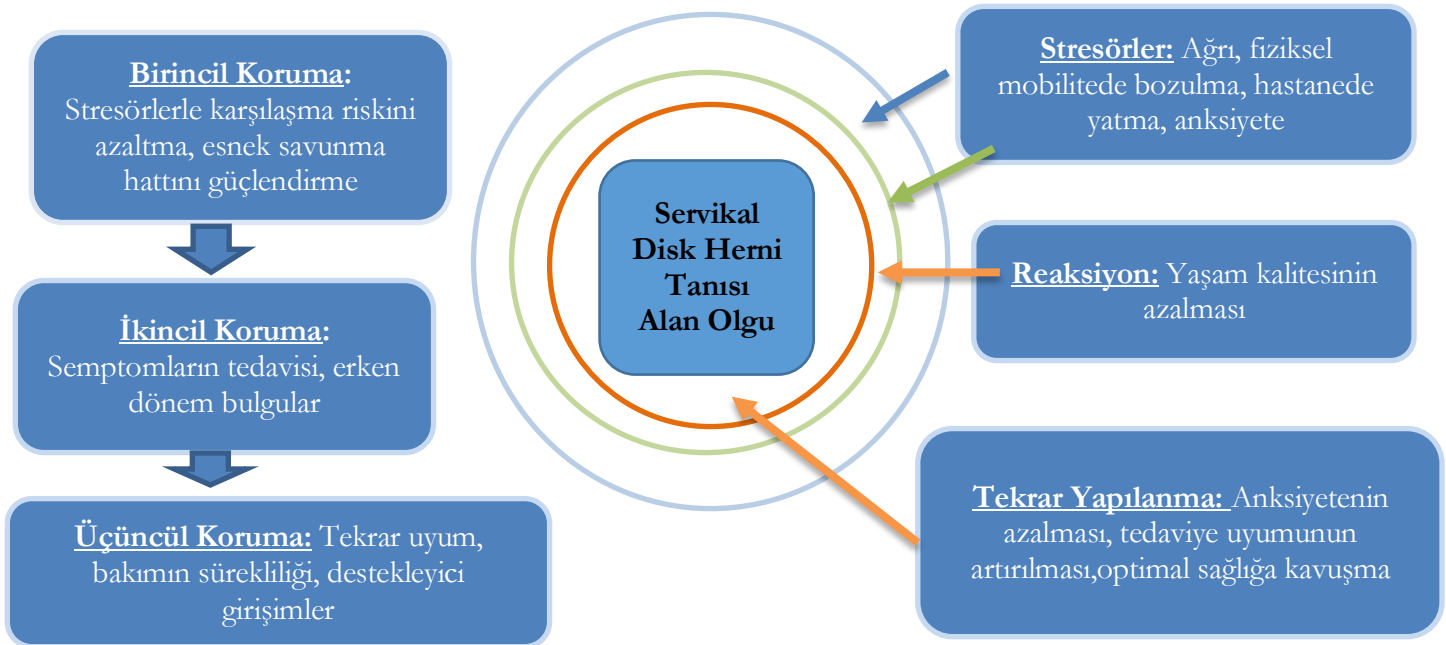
Birincil Koruma: Stresörlerle karşılaşma riskini azaltma, esnek savunma hattını güçlendirme

İkincil Koruma: Semptomların tedavisi, erken dönem bulgular

Üçüncül Koruma: Tekrar uyum, bakımın sürekliliği, destekleyici girişimler

Servikal Disk Herni Tanısı Alan Olgu

Stresörler: Ağrı, fiziksel mobilitede bozulma, hastanede yatma, anksiyete

Reaksiyon: Yaşam kalitesinin azalması

Tekrar Yapılanma: Anksiyetenin azalması, tedaviye uyumunun artırılması,optimal sağlığa kavuşma